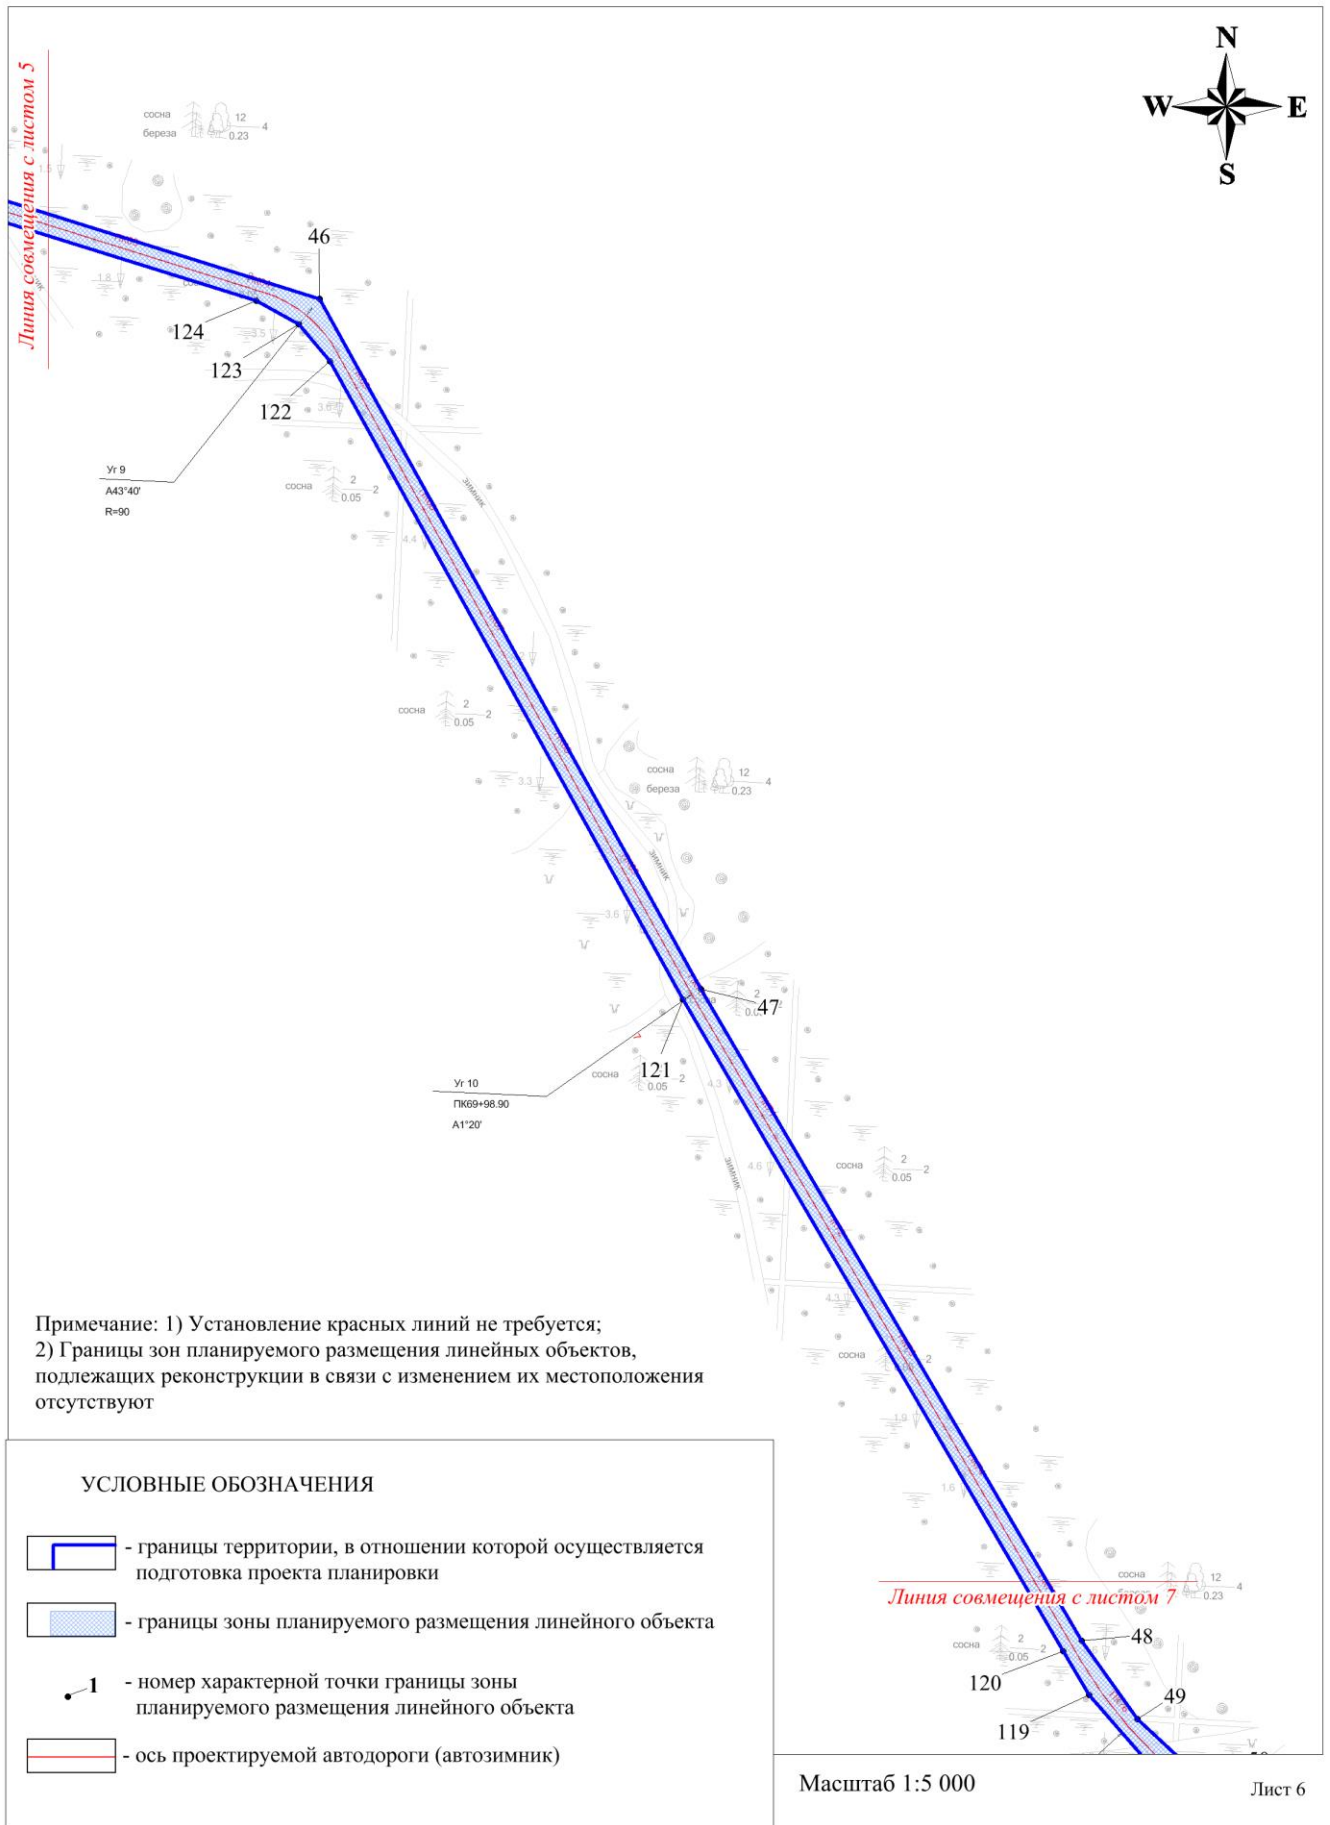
N
W
E
S

Линия совмещения с листом 5

сосна
береза
12
4
0.23

46
124
123
122

Уг 9
А43°40'
R=90

сосна
2
0.05
2

зимник

сосна
2
0.05
2

сосна
береза
12
4
0.23

зимник

47

Уг 10
ПК69+98.90
А1°20'

сосна
121
0.05
2

зимник

сосна
2
0.05
2

сосна

Примечание: 1) Установление красных линий не требуется;
2) Границы зон планируемого размещения линейных объектов, подлежащих реконструкции в связи с изменением их местоположения отсутствуют

УСЛОВНЫЕ ОБОЗНАЧЕНИЯ

- границы территории, в отношении которой осуществляется подготовка проекта планировки

- границы зоны планируемого размещения линейного объекта

1 - номер характерной точки границы зоны планируемого размещения линейного объекта

- ось проектируемой автодороги (автозимник)

сосна
12
4
0.23

Линия совмещения с листом 7

сосна
2
0.05
2
48
120
49
119

Масштаб 1:5 000

Лист 6